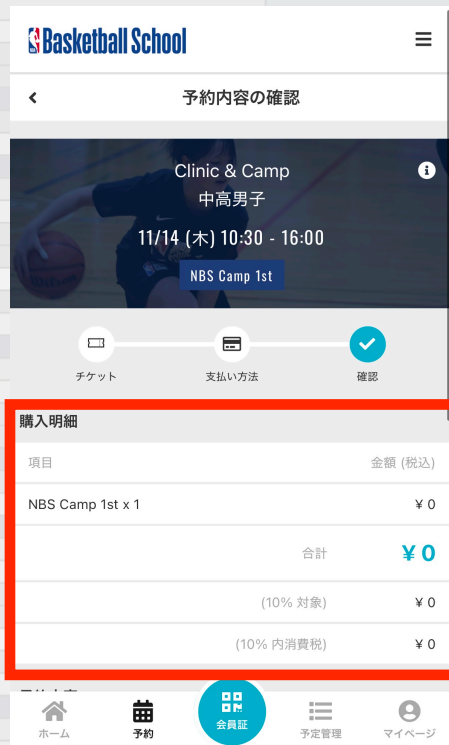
Basketball School

予約内容の確認

Clinic & Camp
中高男子
11/14 (木) 10:30 - 16:00
NBS Camp 1st

チケット
支払い方法
確認

購入明細

| 項目 | 金額 (税込) |
|---|---|
| NBS Camp 1st x 1 | ¥ 0 |
| 合計 | ¥ 0 |
| (10% 対象) | ¥ 0 |
| (10% 内消費税) | ¥ 0 |

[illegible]

ホーム
予約
会員証
予定管理
マイページ